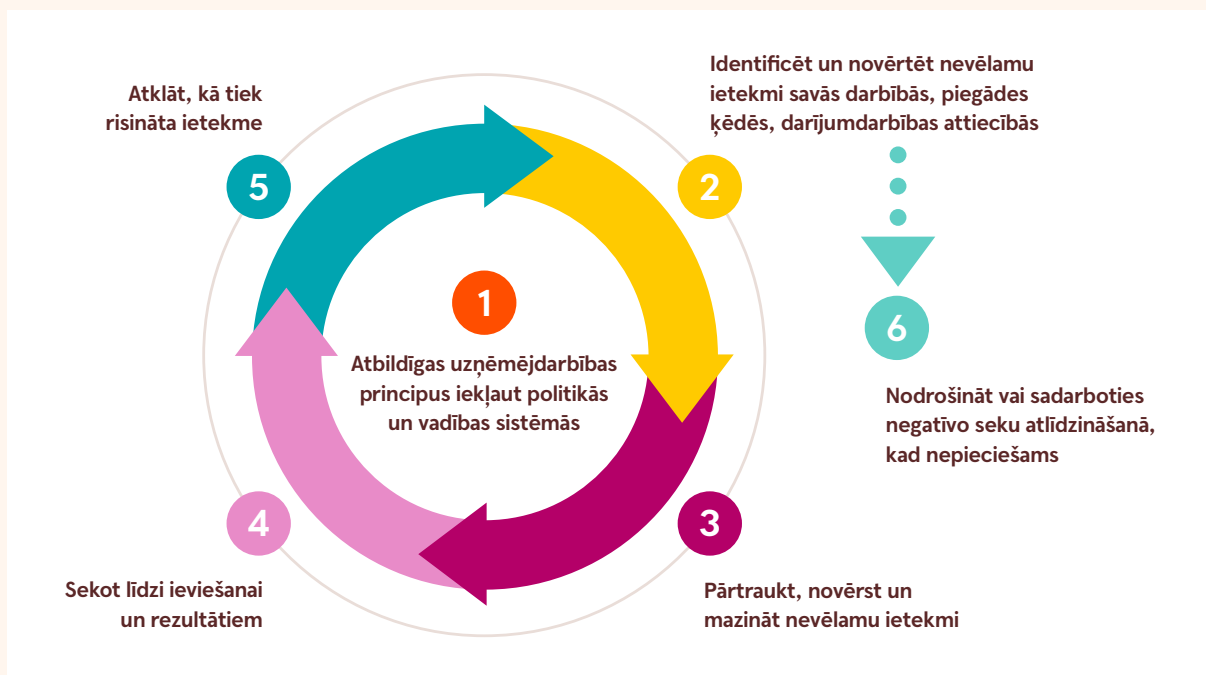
Atklāt, kā tiek risināta ietekme

5

Identificēt un novērtēt nevēlamu ietekmi savās darbībās, piegādes ķēdēs, darījumdarbības attiecībās

2

1

Atbildīgas uzņēmējdarbības principus iekļaut politikās un vadības sistēmās

6

Nodrošināt vai sadarboties negatīvo seku atlīdzināšanā, kad nepieciešams

4

3

Sekot līdzi ieviešanai un rezultātiem

Pārtraukt, novērst un mazināt nevēlamu ietekmi